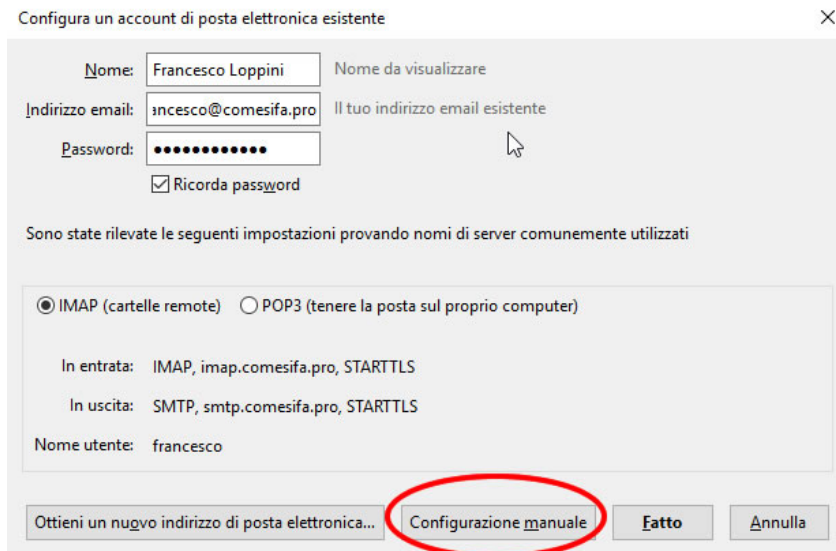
Configura un account di posta elettronica esistente

×

Nome: Francesco Loppini Nome da visualizzare

Indirizzo email: ancesco@comesifa.pro Il tuo indirizzo email esistente

Password: ●●●●●●●●●●●●

☑ Ricorda password

Sono state rilevate le seguenti impostazioni provando nomi di server comunemente utilizzati

◉ IMAP (cartelle remote) ○ POP3 (tenere la posta sul proprio computer)

In entrata: IMAP, imap.comesifa.pro, STARTTLS

In uscita: SMTP, smtp.comesifa.pro, STARTTLS

Nome utente: francesco

Ottieni un nuovo indirizzo di posta elettronica... Configurazione manuale Fatto Annulla